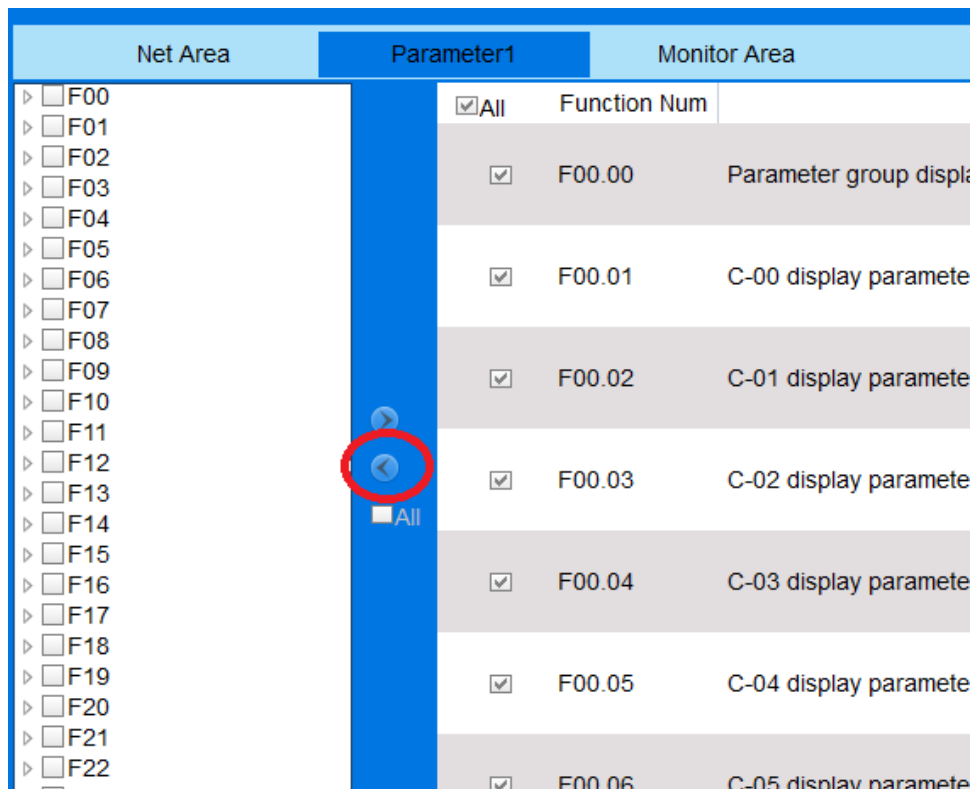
Net Area | Parameter1 | Monitor Area

F00
F01
F02
F03
F04
F05
F06
F07
F08
F09
F10
F11
F12
F13
F14
F15
F16
F17
F18
F19
F20
F21
F22

All

| All | Function Num | |
|---|---|---|
| | F00.00 | Parameter group displa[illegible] |
| | F00.01 | C-00 display paramete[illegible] |
| | F00.02 | C-01 display paramete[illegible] |
| | F00.03 | C-02 display paramete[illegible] |
| | F00.04 | C-03 display paramete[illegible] |
| | F00.05 | C-04 display paramete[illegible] |
| | F00.06 | C-05 display paramete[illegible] |